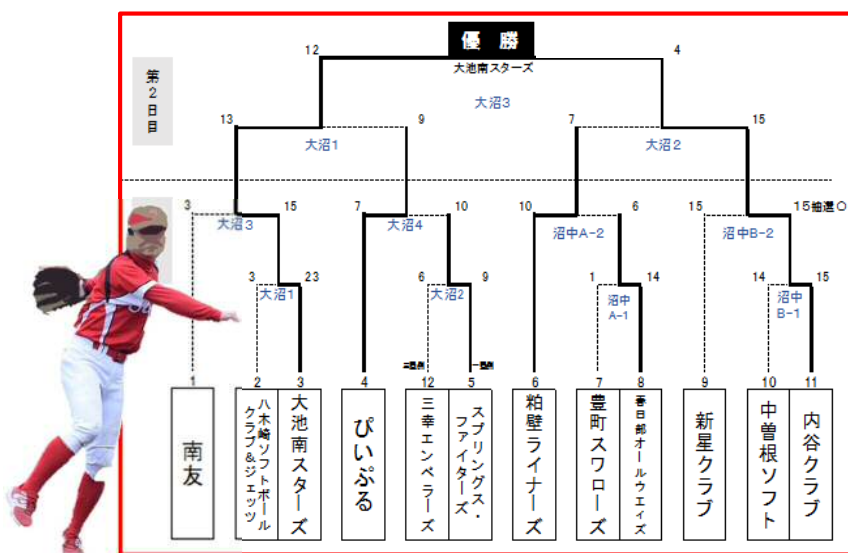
優勝

第2日目

12
4
大池南スターズ
大沼3

13
9
大沼1
7
15
大沼2

3
15
大沼3
7
10
大沼4
10
6
沼中A-2
15
15抽選○
沼中B-2

3
23
大沼1
6
9
大沼2
1
14
沼中A-1
14
15
沼中B-1

3回表
1回表

1
南友
2
八木崎ソフトボールクラブ&ジェッツ
3
大池南スターズ
4
ぴいぷる
12
三幸エンペラーズ
5
スプリングス・ファイターズ
6
粕壁ライナーズ
7
豊町スワローズ
8
春日部オールウエィズ
9
新星クラブ
10
中曽根ソフト
11
内谷クラブ